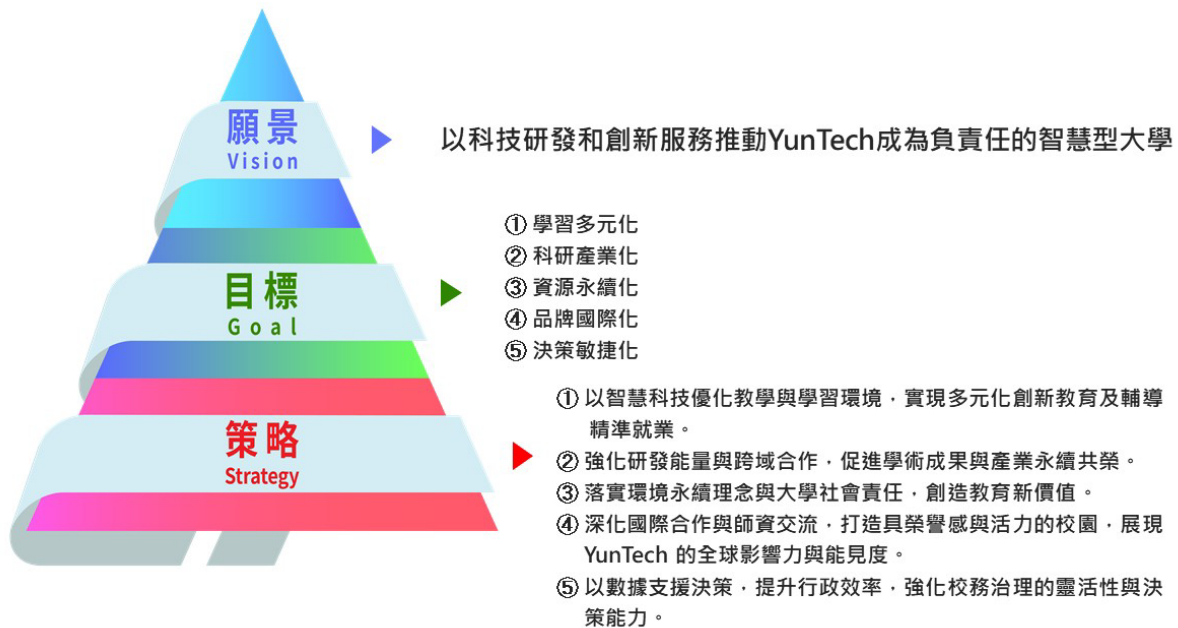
願景
Vision

以科技研發和創新服務推動YunTech成為負責任的智慧型大學

目標
Goal

① 學習多元化
② 科研產業化
③ 資源永續化
④ 品牌國際化
⑤ 決策敏捷化

策略
Strategy

① 以智慧科技優化教學與學習環境，實現多元化創新教育及輔導精準就業。
② 強化研發能量與跨域合作，促進學術成果與產業永續共榮。
③ 落實環境永續理念與大學社會責任，創造教育新價值。
④ 深化國際合作與師資交流，打造具榮譽感與活力的校園，展現 YunTech 的全球影響力與能見度。
⑤ 以數據支援決策，提升行政效率，強化校務治理的靈活性與決策能力。